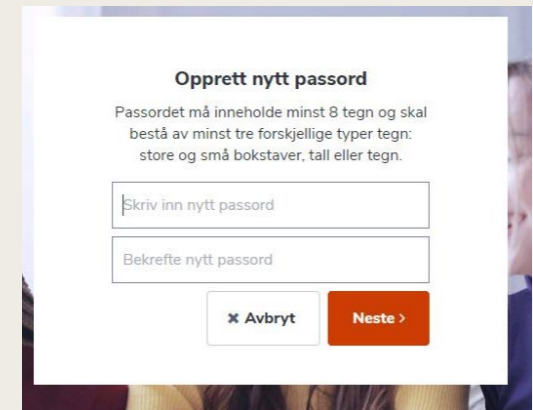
Opprett nytt passord

Passordet må inneholde minst 8 tegn og skal bestå av minst tre forskjellige typer tegn: store og små bokstaver, tall eller tegn.

Skriv inn nytt passord

Bekrefte nytt passord

✖ Avbryt

Neste ›